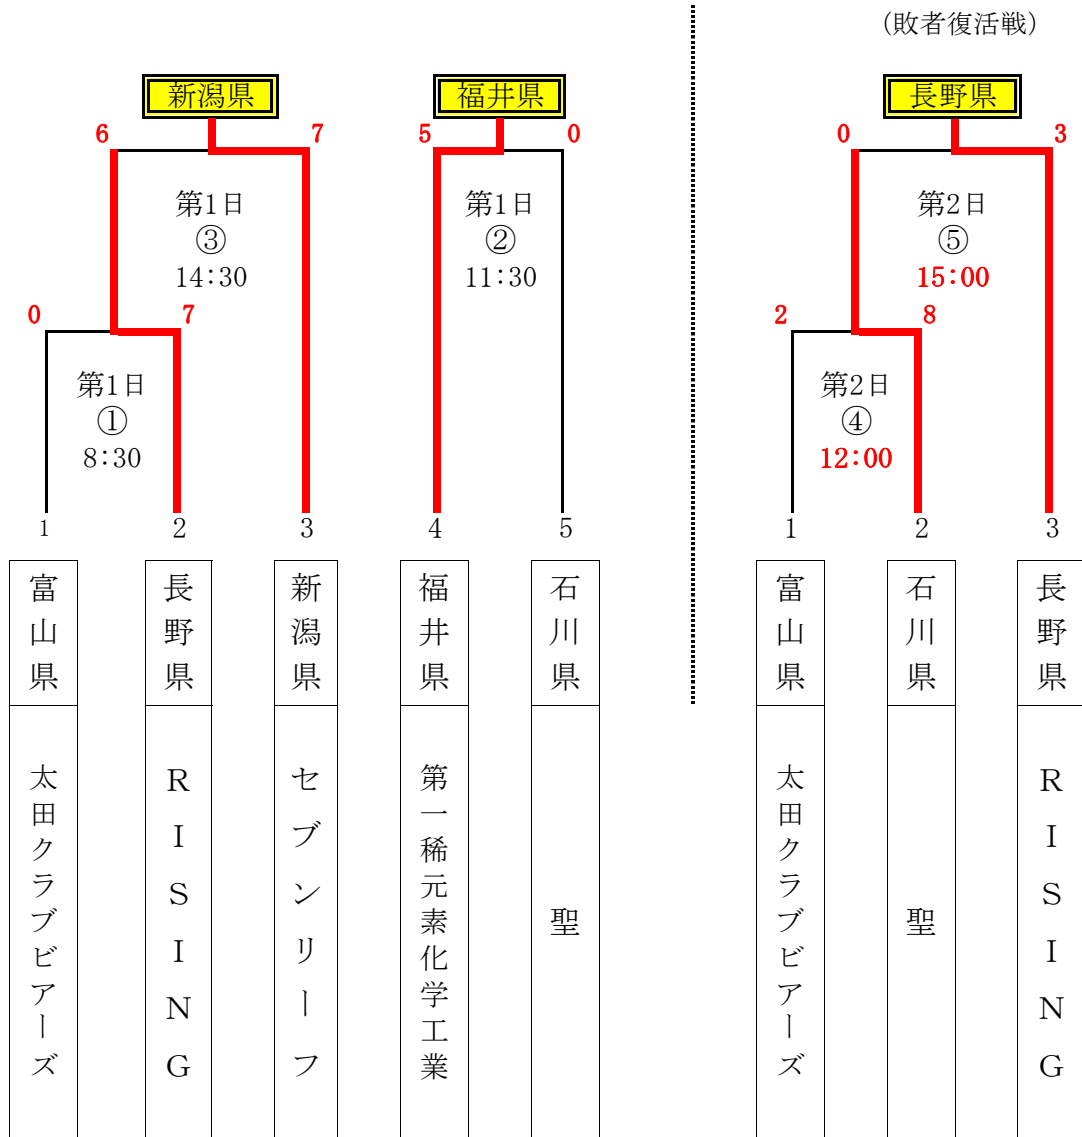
（敗者復活戦）

新潟県

6 7

第1日
③
14:30

0 7

第1日
①
8:30

福井県

5 0

第1日
②
11:30

長野県

0 3

第2日
⑤
15:00

2 8

第2日
④
12:00

1 2 3 4 5

富山県
太田クラブビアーズ

長野県
RISING

新潟県
セブンリーフ

福井県
第一稀元素化学工業

石川県
聖

1 2 3

富山県
太田クラブビアーズ

石川県
聖

長野県
RISING